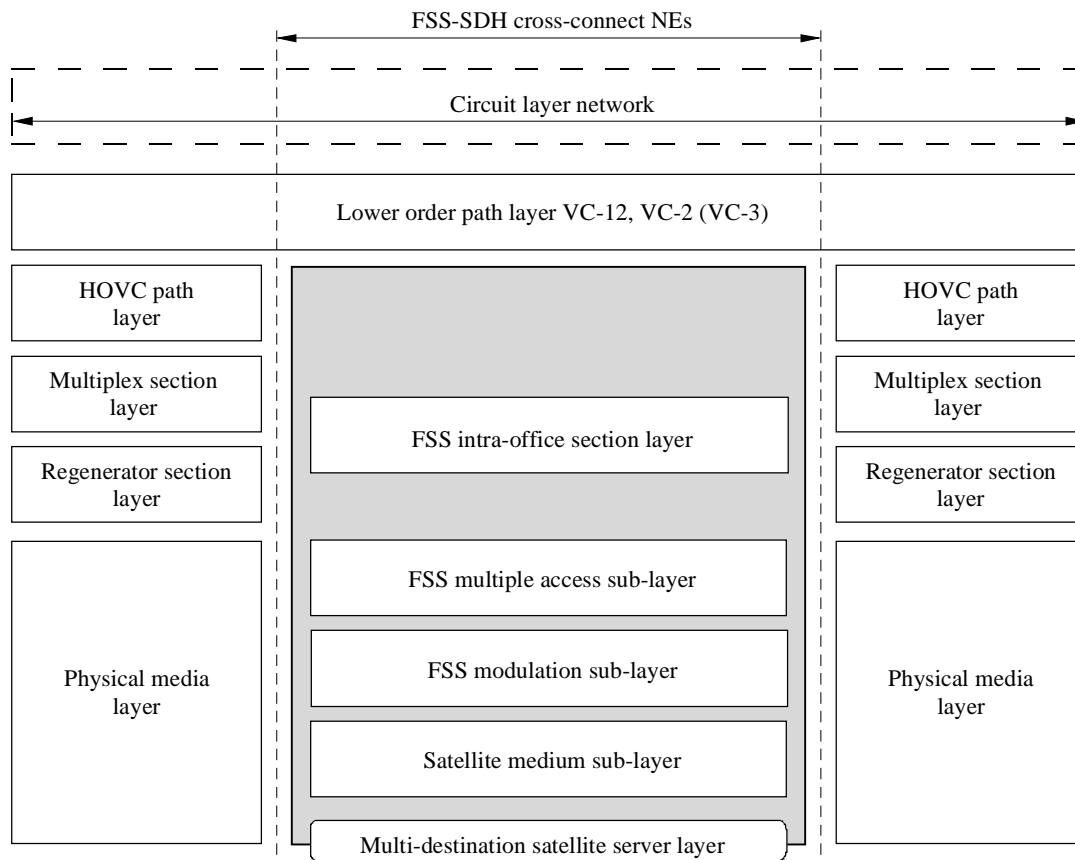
FSS-SDH cross-connect NEs

Circuit layer network

Lower order path layer VC-12, VC-2 (VC-3)

HOVC path layer

Multiplex section layer

Regenerator section layer

Physical media layer

FSS intra-office section layer

FSS multiple access sub-layer

FSS modulation sub-layer

Satellite medium sub-layer

Multi-destination satellite server layer

HOVC path layer

Multiplex section layer

Regenerator section layer

Physical media layer